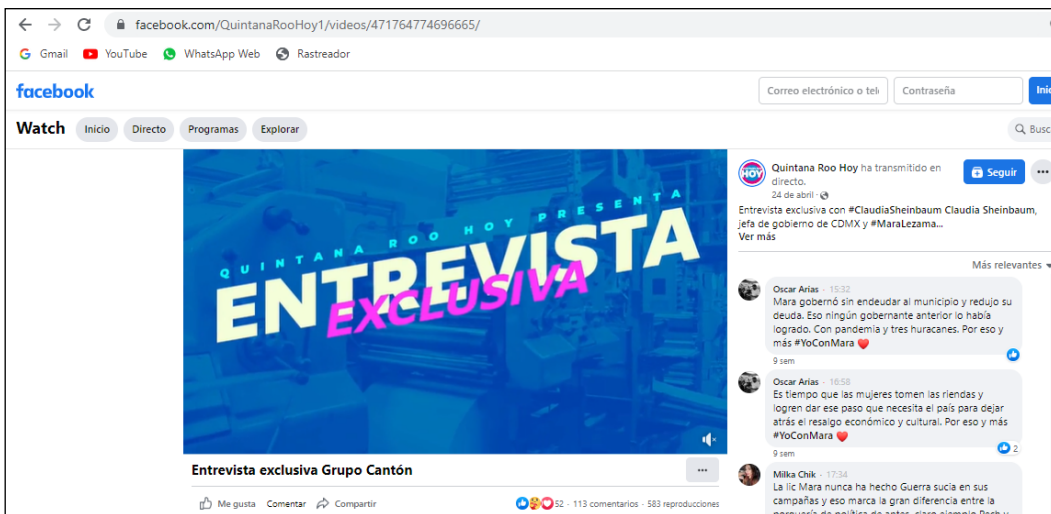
facebook.com/QuintanaRooHoy1/videos/471764774696665/

Gmail YouTube WhatsApp Web Rastreador

facebook

Correo electrónico o telé Contraseña Inic

Watch Inicio Directo Programas Explorar Busc

QUINTANA ROO HOY PRESENTA
ENTREVISTA
EXCLUSIVA

Entrevista exclusiva Grupo Cantón

Me gusta Comentar Compartir 52 · 113 comentarios · 583 reproducciones

Quintana Roo Hoy ha transmitido en directo.
24 de abril ·
Seguir
Entrevista exclusiva con #ClaudiaSheinbaum Claudia Sheinbaum, jefa de gobierno de CDMX y #MaraLezama...
Ver más

Más relevantes

Oscar Arias 15:32
Mara gobernó sin endeudar al municipio y redujo su deuda. Eso ningún gobernante anterior lo había logrado. Con pandemia y tres huracanes. Por eso y más #YoConMara
9 sem

Oscar Arias 16:58
Es tiempo que las mujeres tomen las riendas y logren dar ese paso que necesita el país para dejar atrás el resalgo económico y cultural. Por eso y más #YoConMara
9 sem 2

Milka Chik 17:34
La lic Mara nunca ha hecho Guerra sucia en sus campañas y eso marca la gran diferencia entre la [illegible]